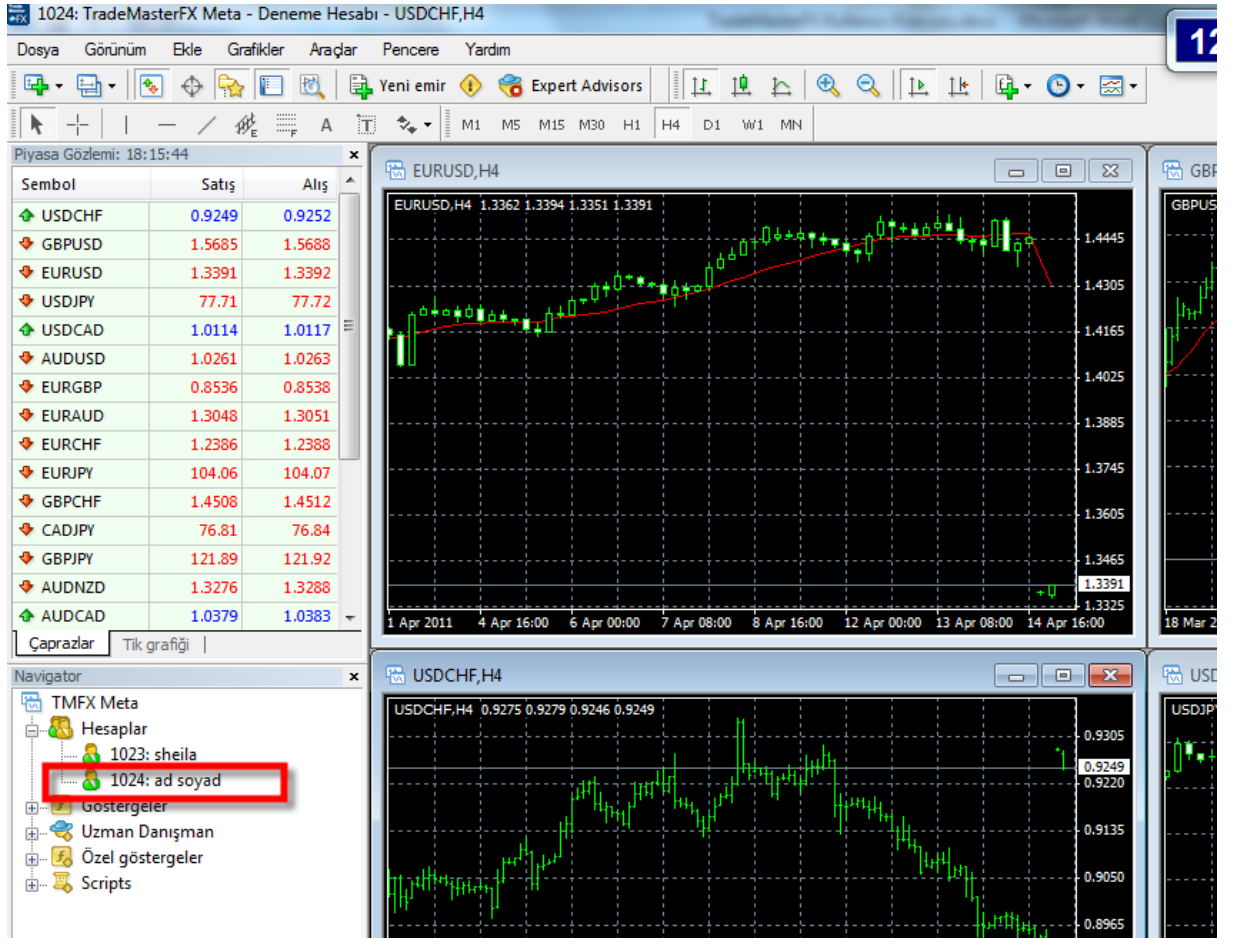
1024: TradeMasterFX Meta - Deneme Hesabı - USDCHF,H4

12

Dosya Görünüm Ekle Grafikler Araçlar Pencere Yardım

Yeni emir Expert Advisors

M1 M5 M15 M30 H1 H4 D1 W1 MN

Piyasa Gözlemi: 18:15:44

| Sembol | Satış | Alış |
|---|---|---|
| USDCHF | 0.9249 | 0.9252 |
| GBPUSD | 1.5685 | 1.5688 |
| EURUSD | 1.3391 | 1.3392 |
| USDJPY | 77.71 | 77.72 |
| USDCAD | 1.0114 | 1.0117 |
| AUDUSD | 1.0261 | 1.0263 |
| EURGBP | 0.8536 | 0.8538 |
| EURAUD | 1.3048 | 1.3051 |
| EURCHF | 1.2386 | 1.2388 |
| EURJPY | 104.06 | 104.07 |
| GBPCHF | 1.4508 | 1.4512 |
| CADJPY | 76.81 | 76.84 |
| GBPJPY | 121.89 | 121.92 |
| AUDNZD | 1.3276 | 1.3288 |
| AUDCAD | 1.0379 | 1.0383 |

Çaprazlar Tik grafiği

Navigator

TMFX Meta
Hesaplar
1023: sheila
1024: ad soyad
Göstergeler
Uzman Danışman
Özel göstergeler
Scripts

EURUSD,H4

EURUSD,H4 1.3362 1.3394 1.3351 1.3391

1.4445
1.4305
1.4165
1.4025
1.3885
1.3745
1.3605
1.3465
1.3391
1.3325

1 Apr 2011 4 Apr 16:00 6 Apr 00:00 7 Apr 08:00 8 Apr 16:00 12 Apr 00:00 13 Apr 08:00 14 Apr 16:00

GBP

GBPUS

18 Mar 2

USDCHF,H4

USDCHF,H4 0.9275 0.9279 0.9246 0.9249

0.9305
0.9249
0.9220
0.9135
0.9050
0.8965

USD

USDJPY